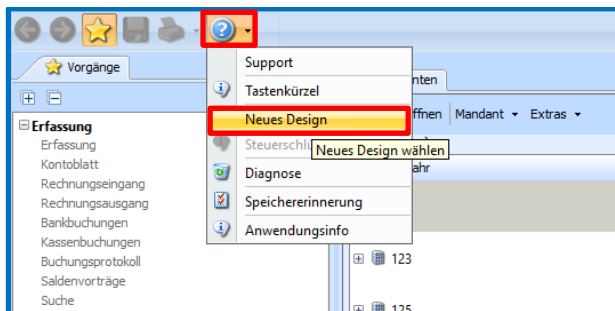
Vorgänge

Erfassung
Erfassung
Kontoblatt
Rechnungseingang
Rechnungsausgang
Bankbuchungen
Kassenbuchungen
Buchungsprotokoll
Saldenvorträge
Suche

Support
Tastenkürzel
Neues Design
Steuerschlü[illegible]
Diagnose
Speichererinnerung
Anwendungsinfo

Neues Design wählen

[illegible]nten
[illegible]ffnen
Mandant
Extras
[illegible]ahr
123
125